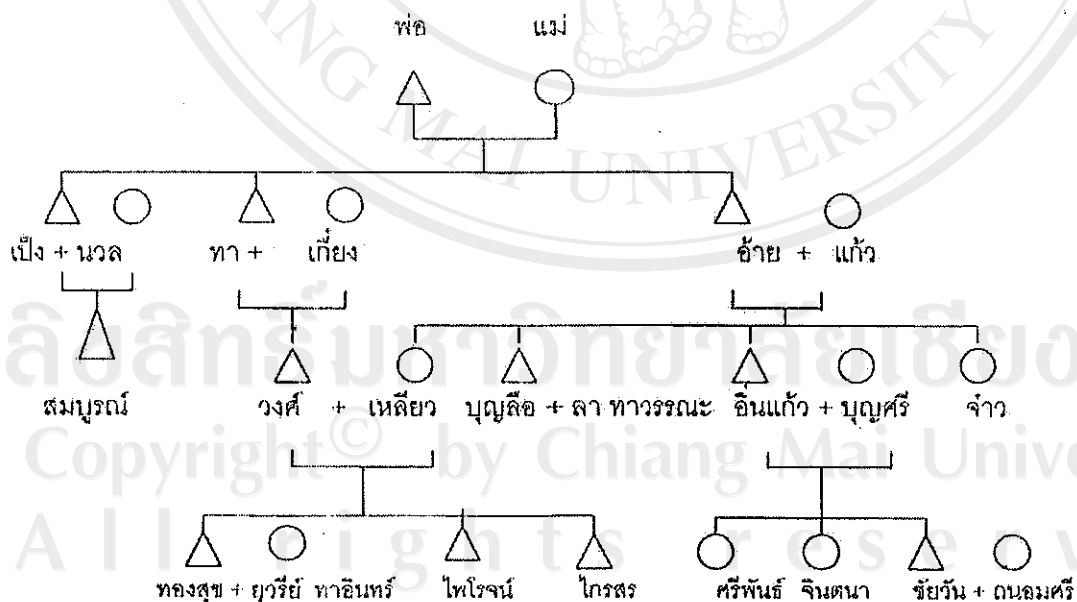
พ่อ แม่

เป็ง + นวล ทา + เกี๋ยง อ้าย + แก้ว

สมบูรณ์ วงศ์ + เหลียว บุญลือ + ลา ทาวรรณะ อินแก้ว + บุญศรี จ่าว

ทองสุข + ยุวรีย์ ทาอินทร์ ไพโรจน์ ไกรสร ศรีพันธ์ จินตนา ชัยวัน + ถนอมศรี

ลิขสิทธิ์มหาวิทยาลัยเชียงใหม่
Copyright© by Chiang Mai University
All rights reserved